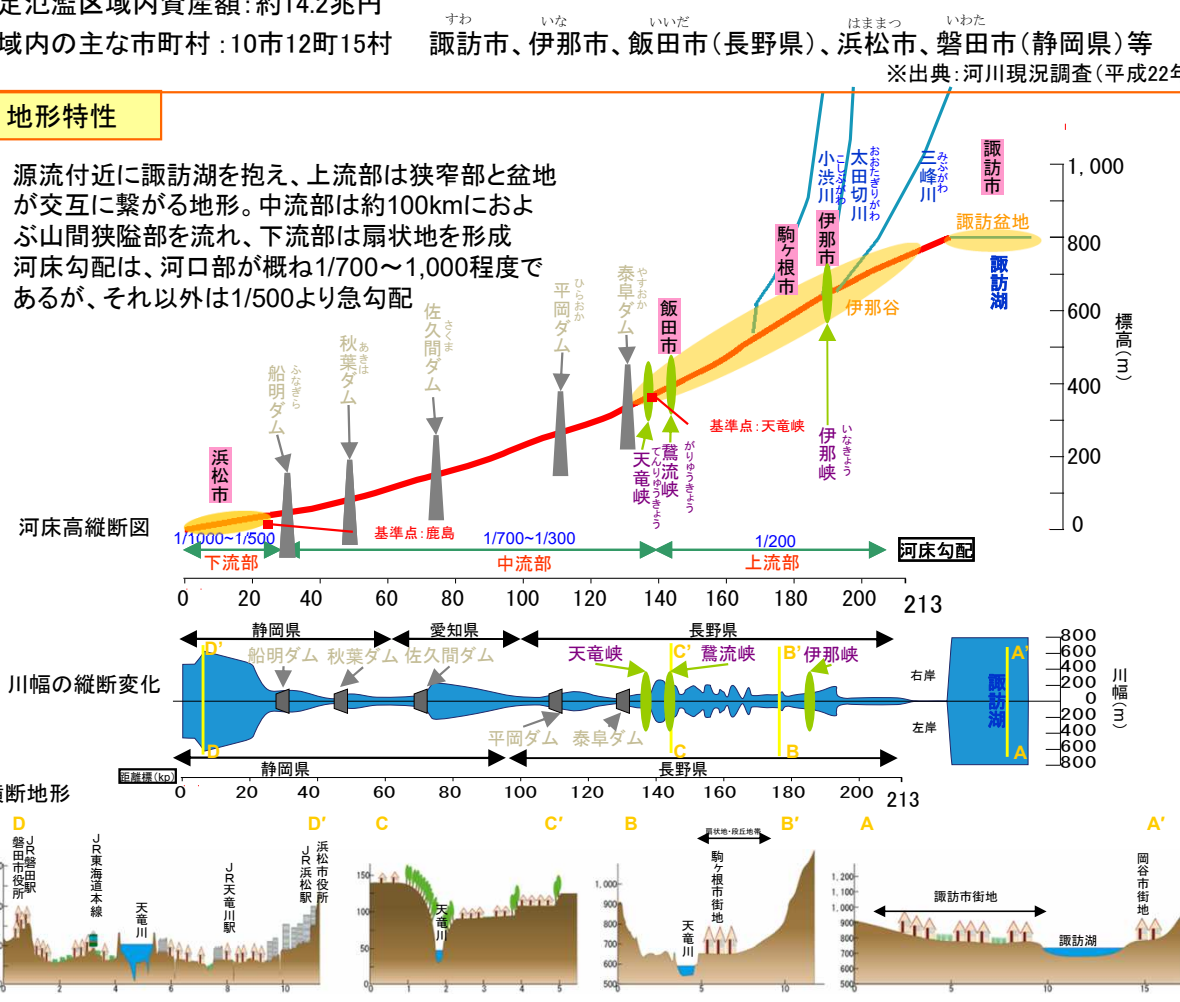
定氾濫区域内資産額：約14.2兆円
域内の主な市町村：10市12町15村　諏訪市、伊那市、飯田市（長野県）、浜松市、磐田市（静岡県）等
※出典：河川現況調査（平成22年

地形特性

源流付近に諏訪湖を抱え、上流部は狭窄部と盆地が交互に繋がる地形。中流部は約100kmにおよぶ山間狭隘部を流れ、下流部は扇状地を形成
河床勾配は、河口部が概ね1/700～1,000程度であるが、それ以外は1/500より急勾配

諏訪市
三峰川
太田切川
小渋川
伊那市
駒ヶ根市
諏訪盆地
諏訪湖
伊那谷
飯田市
泰阜ダム
平岡ダム
佐久間ダム
秋葉ダム
船明ダム
浜松市
基準点：天竜峡
伊那峡
鵞流峡
天竜峡
基準点：鹿島
河床高縦断図
1/1000~1/500
1/700~1/300
1/200
河床勾配
下流部
中流部
上流部
標高（m）
1,000
800
600
400
200
0
0　20　40　60　80　100　120　140　160　180　200　213

静岡県　愛知県　長野県
D'　C'　B'　A'
船明ダム　秋葉ダム　佐久間ダム　天竜峡　鵞流峡　伊那峡
川幅の縦断変化
右岸
左岸
諏訪湖
平岡ダム　泰阜ダム
D　C　B　A
静岡県　長野県
川幅（m）
800
600
400
200
0
200
400
600
800
距離標(kp)
0　20　40　60　80　100　120　140　160　180　200　213

横断地形
D　D'
JR磐田駅
磐田市役所
JR東海道本線
天竜川
JR天竜川駅
JR浜松駅
浜松市役所
C　C'
天竜川
B　B'
扇状地・段丘地帯
駒ヶ根市街地
天竜川
A　A'
諏訪市街地
諏訪湖
岡谷市街地